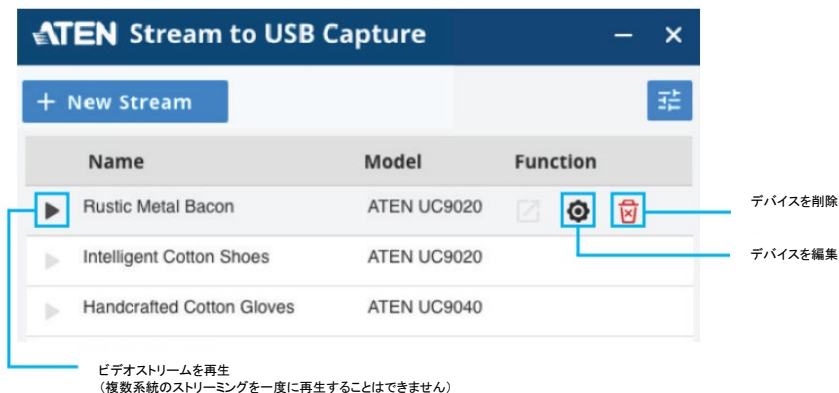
ATEN Stream to USB Capture

+ New Stream

| Name | Model | Function |
|---|---|---|
| Rustic Metal Bacon | ATEN UC9020 | |
| Intelligent Cotton Shoes | ATEN UC9020 | |
| Handcrafted Cotton Gloves | ATEN UC9040 | |

デバイスを削除

デバイスを編集

ビデオストリームを再生
（複数系統のストリーミングを一度に再生することはできません）